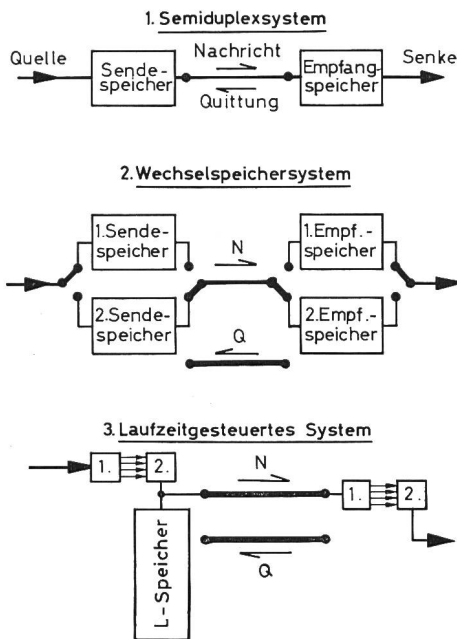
1. Semiduplexsystem

Quelle

Sende-speicher

Nachricht

Quittung

Empfang-speicher

Senke

2. Wechselspeichersystem

1. Sende-speicher

2. Sende-speicher

N

Q

1. Empf.-speicher

2. Empf.-speicher

3. Laufzeitgesteuertes System

1.

2.

N

Q

L-Speicher

1.

2.